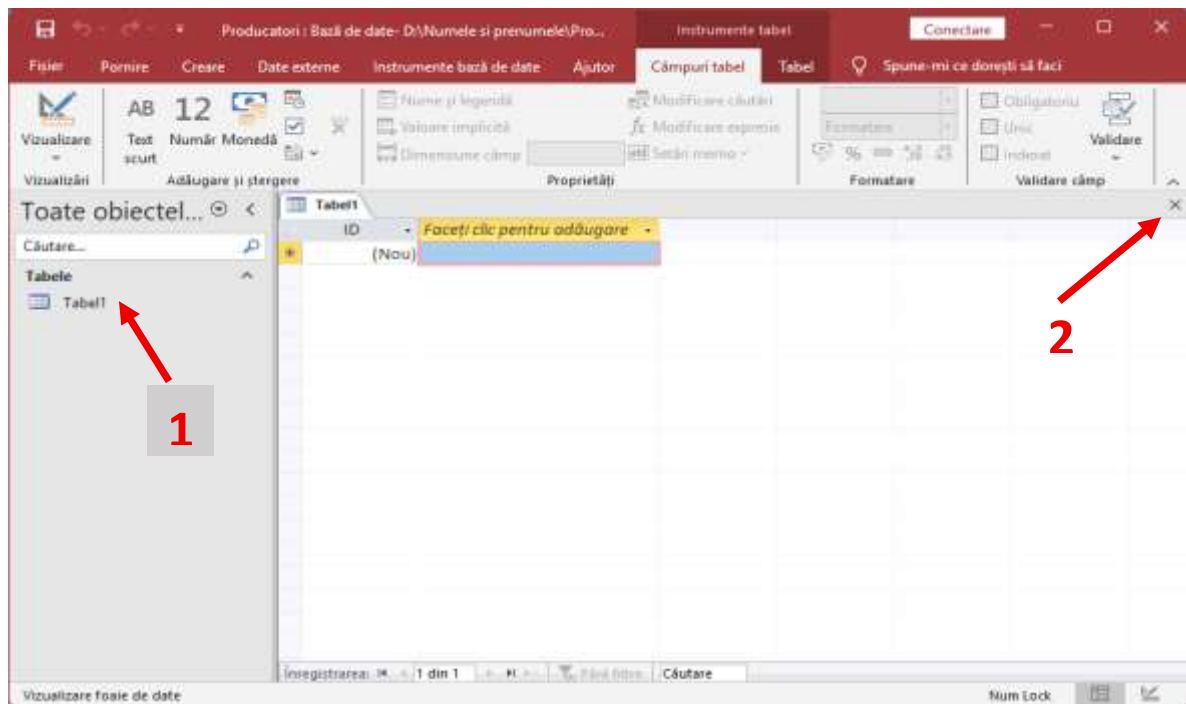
Producatori : Bază de date- D:\Numele si prenumele\Pro...

Instrumente tabel

Conectare

Fișier Pornire Creare Date externe Instrumente bază de date Ajutor Câmpuri tabel Tabel Spune-mi ce dorești să faci

Vizualizare

Vizualizări

AB Text scurt

12 Număr

Monedă

Adăugare și ștergere

Nume și legendă

Valoare implicită

Dimensiune câmp

Modificare căutări

Modificare expresie

Setări memo

Proprietăți

Formatare

Formatare

Obligatoriu

Unic

Indexat

Validare

Validare câmp

Toate obiectel...

Căutare...

Tabele

Tabel1

Tabel1

ID

Faceți clic pentru adăugare

(Nou)

1

2

Înregistrarea: 1 din 1 Fără filtru Căutare

Vizualizare foaie de date

Num Lock